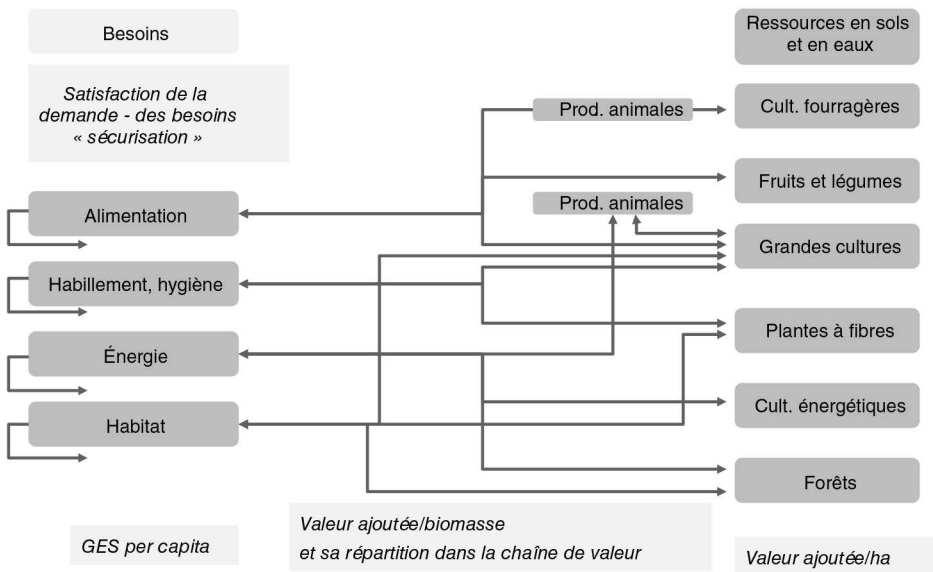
Besoins

Satisfaction de la demande - des besoins « sécurisation »

Alimentation

Habillement, hygiène

Énergie

Habitat

GES per capita

Prod. animales

Prod. animales

Valeur ajoutée/biomasse
et sa répartition dans la chaîne de valeur

Ressources en sols et en eaux

Cult. fourragères

Fruits et légumes

Grandes cultures

Plantes à fibres

Cult. énergétiques

Forêts

Valeur ajoutée/ha